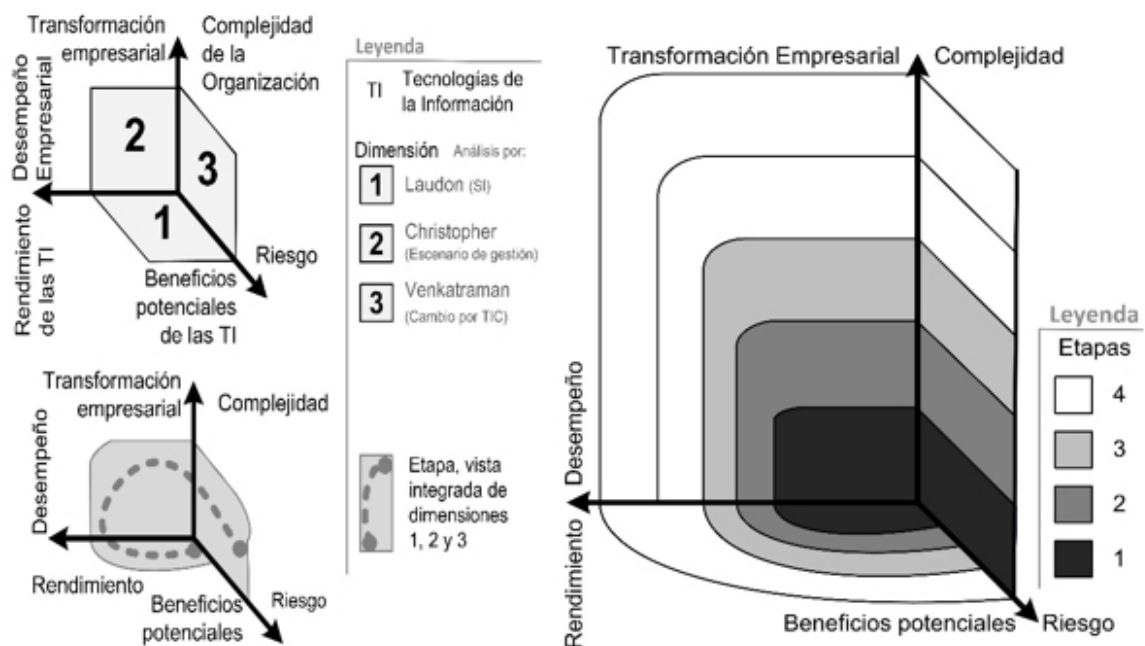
Transformación empresarial

Complejidad de la Organización

Desempeño Empresarial

2

3

1

Rendimiento de las TI

Riesgo

Beneficios potenciales de las TI

Leyenda

TI Tecnologías de la Información

Dimensión Análisis por:

1 Laudon (SI)

2 Christopher (Escenario de gestión)

3 Venkatraman (Cambio por TIC)

Transformación empresarial

Complejidad

Desempeño

Rendimiento

Beneficios potenciales

Riesgo

Etapa, vista integrada de dimensiones 1, 2 y 3

Transformación Empresarial

Complejidad

Desempeño

Rendimiento

Beneficios potenciales

Riesgo

Leyenda

Etapas

4

3

2

1